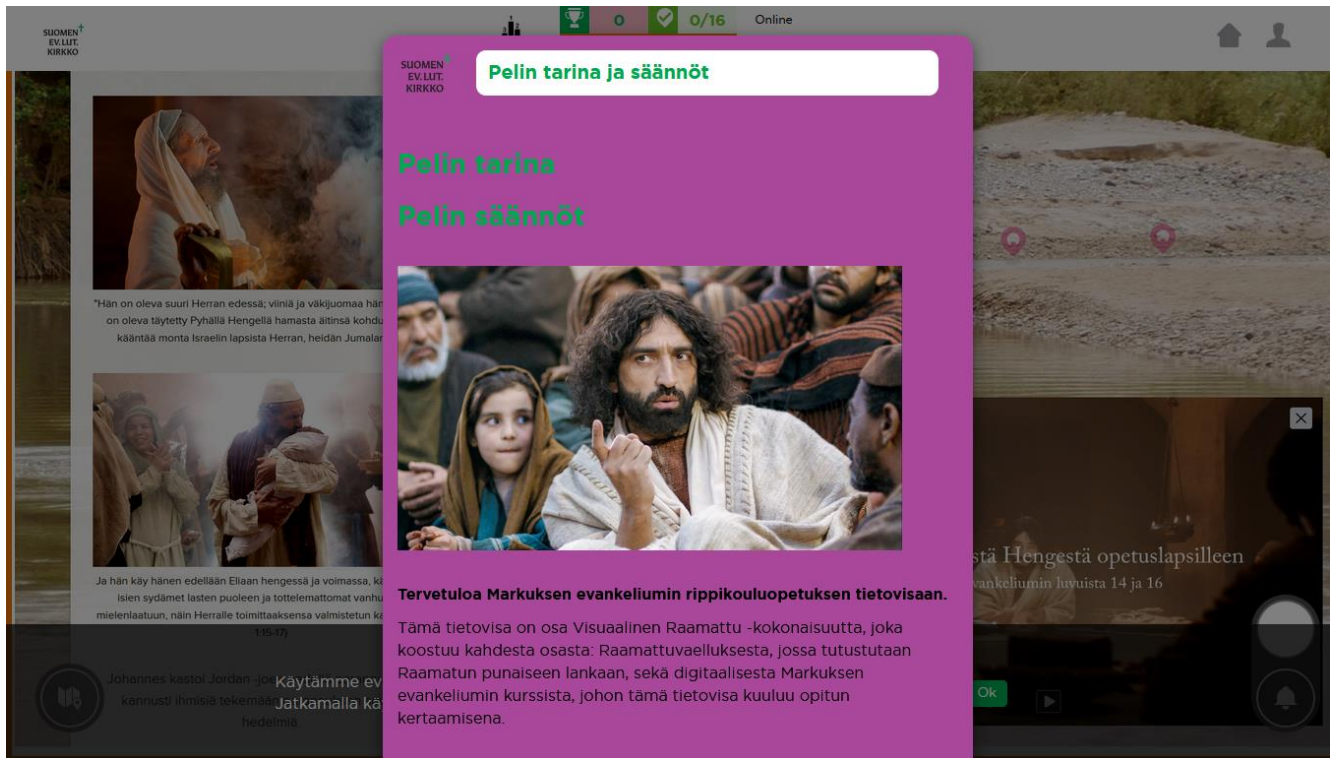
SUOMEN EV.LUT. KIRKKO

0 0/16 Online

SUOMEN EV.LUT. KIRKKO

Pelin tarina ja säännöt

Pelin tarina

Pelin säännöt

Tervetuloa Markuksen evankeliumin rippikouluopetuksen tietovisaan.

Tämä tietovisa on osa Visuaalinen Raamattu -kokonaisuutta, joka koostuu kahdesta osasta: Raamattuvaelluksesta, jossa tutustutaan Raamatun punaiseen lankaan, sekä digitaalisesta Markuksen evankeliumin kurssista, johon tämä tietovisa kuuluu opitun kertaamisena.

"Hän on oleva suuri Herran edessä; viiniä ja väkijuomaa hän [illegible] on oleva täytetty Pyhällä Hengellä hamasta äitinsä kohdu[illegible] kääntää monta Israelin lapsista Herran, heidän Jumalan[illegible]

Ja hän käy hänen edellään Eliaan hengessä ja voimassa, k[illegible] isien sydämet lasten puoleen ja tottelemattomat vanhu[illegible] mielenlaatuun, näin Herralle toimittaaksensa valmistetun k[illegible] 1:15-17)

Johannes kastoi Jordan -jo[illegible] kannusti ihmisiä tekemää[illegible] hedelmiä.

Käytämme ev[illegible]
Jatkamalla kä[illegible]

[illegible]stä Hengestä opetuslapsilleen
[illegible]vankeliumin luvuista 14 ja 16

Ok